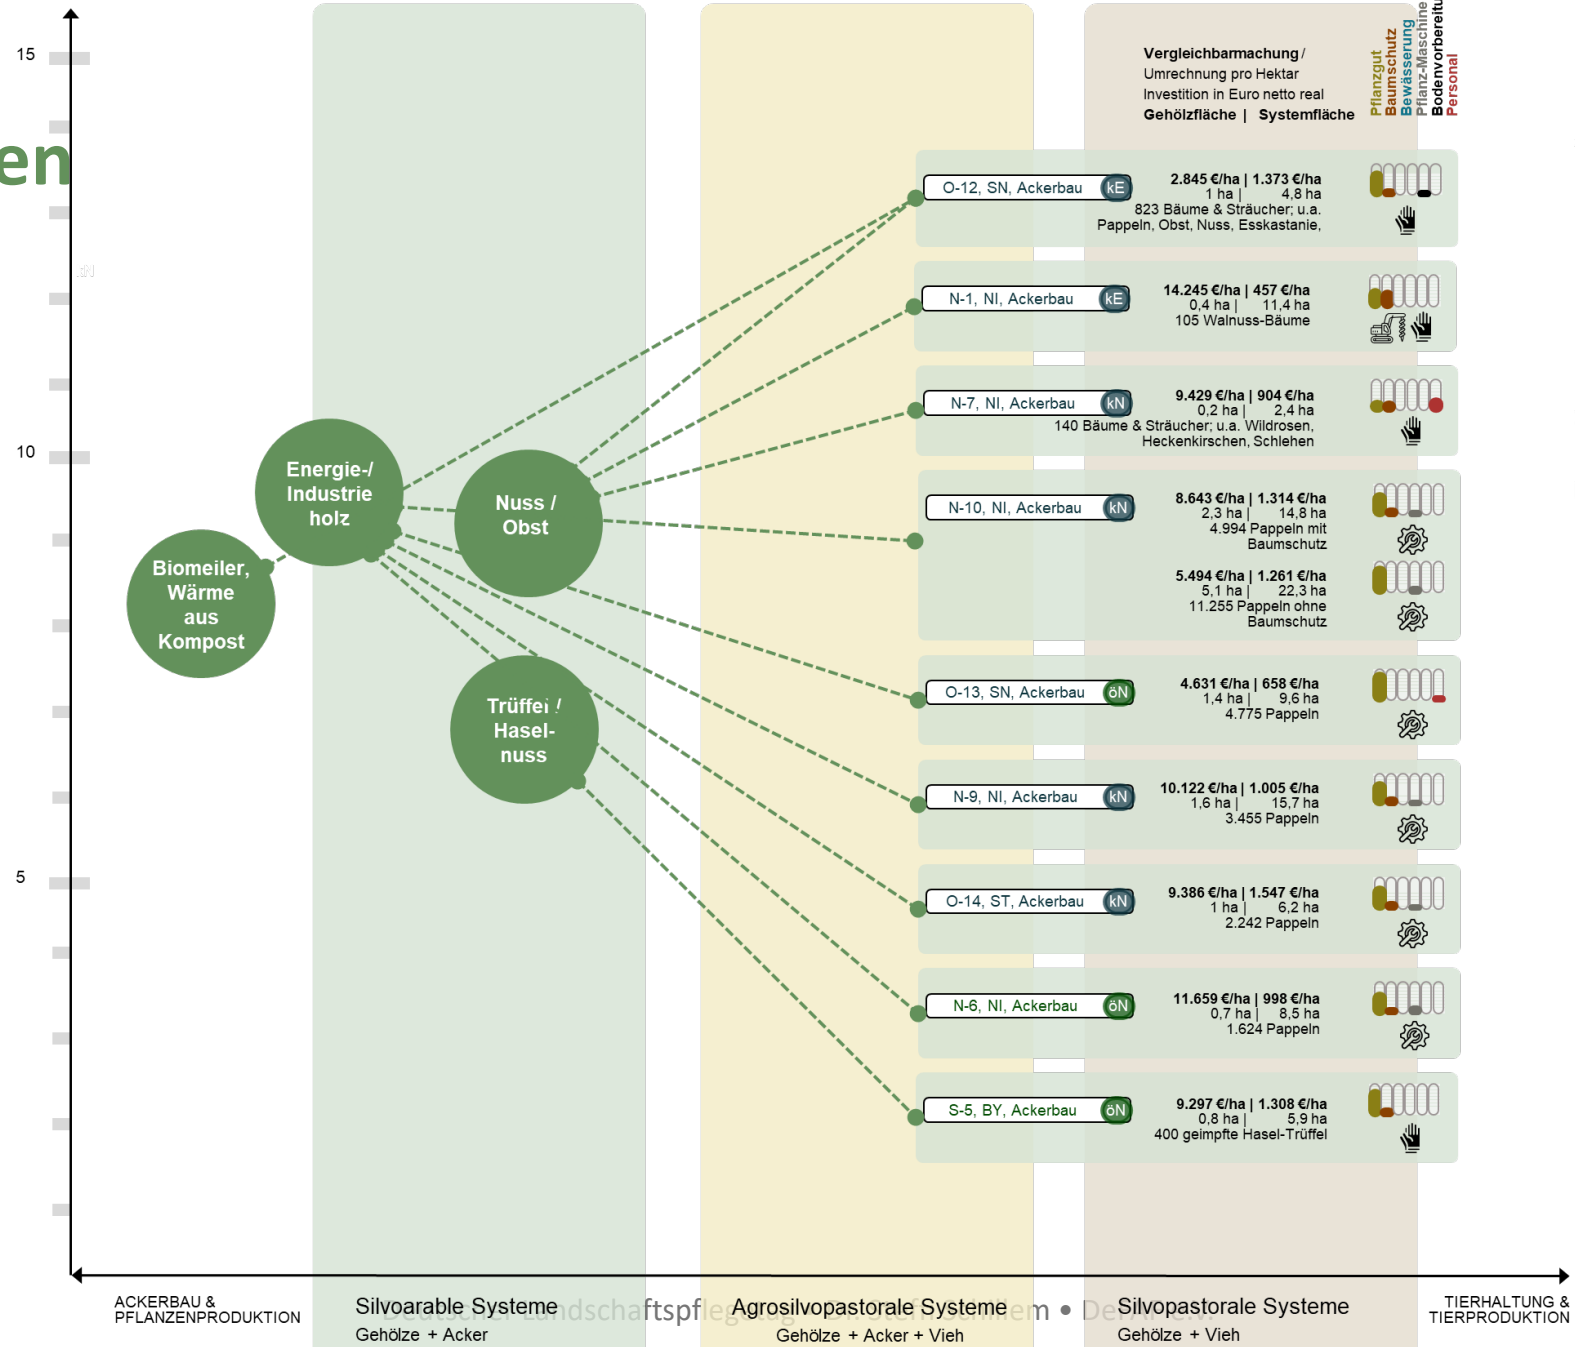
15

en

10

5

Vergleichbarmachung / Umrechnung pro Hektar Investition in Euro netto real Gehölzfläche | Systemfläche

Pflanzgut
Baumschutz
Bewässerung
Pflanz-Maschine
Bodenvorbereitu
Personal

Energie-/ Industrie holz

Biomeiler, Wärme aus Kompost

Nuss / Obst

Trüffel / Hasel-nuss

O-12, SN, Ackerbau kE
2.845 €/ha | 1.373 €/ha
1 ha | 4,8 ha
823 Bäume & Sträucher; u.a. Pappeln, Obst, Nuss, Esskastanie,

N-1, NI, Ackerbau kE
14.245 €/ha | 457 €/ha
0,4 ha | 11,4 ha
105 Walnuss-Bäume

N-7, NI, Ackerbau kN
9.429 €/ha | 904 €/ha
0,2 ha | 2,4 ha
140 Bäume & Sträucher; u.a. Wildrosen, Heckenkirschen, Schlehen

N-10, NI, Ackerbau kN
8.643 €/ha | 1.314 €/ha
2,3 ha | 14,8 ha
4.994 Pappeln mit Baumschutz
5.494 €/ha | 1.261 €/ha
5,1 ha | 22,3 ha
11.255 Pappeln ohne Baumschutz

O-13, SN, Ackerbau öN
4.631 €/ha | 658 €/ha
1,4 ha | 9,6 ha
4.775 Pappeln

N-9, NI, Ackerbau kN
10.122 €/ha | 1.005 €/ha
1,6 ha | 15,7 ha
3.455 Pappeln

O-14, ST, Ackerbau kN
9.386 €/ha | 1.547 €/ha
1 ha | 6,2 ha
2.242 Pappeln

N-6, NI, Ackerbau öN
11.659 €/ha | 998 €/ha
0,7 ha | 8,5 ha
1.624 Pappeln

S-5, BY, Ackerbau öN
9.297 €/ha | 1.308 €/ha
0,8 ha | 5,9 ha
400 geimpfte Hasel-Trüffel

ACKERBAU & PFLANZENPRODUKTION

Silvoarable Systeme
Gehölze + Acker

Agrosilvopastorale Systeme
Gehölze + Acker + Vieh

Silvopastorale Systeme
Gehölze + Vieh

TIERHALTUNG & TIERPRODUKTION

Deutscher Landschaftspflegetag • Dr. Stefan Schillem • DeFAF e.V.